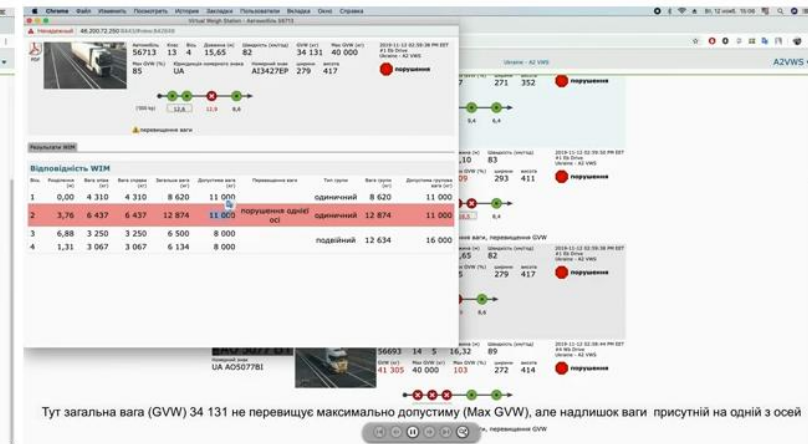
Chrome Файл Изменить Посмотреть История Закладки Пользователи Вкладка Окно Справка

Virtual Weigh Station - Автомобіль 56713

Ненадежный 46.200.72.250

A2VWS

| Автомобіль | Клас | Вісь | Довжина (м) | Швидкість (км/год) | GVW (кг) | Max GVW (кг) |
|---|---|---|---|---|---|---|
| 56713 | 13 | 4 | 15,65 | 82 | 34 131 | 40 000 |

2019-11-12 02:38:38 PM EET
#1 Rb Drive
Ukraine - A2 VWS

| Max GVW (%) | Юрисдикція номерного знаку | Номерний знак | ширина | висота |
|---|---|---|---|---|
| 85 | UA | AI3427EP | 279 | 417 |

порушення

12,6 12,9 8,6

перевищення ваги

Результати WIM

Відповідність WIM

| Вісь | Розділення (м) | Вага зліва (кг) | Вага справа (кг) | Загальна вага (кг) | Допустима вага (кг) | Перевищення ваги | Тип групи | Вага групи (кг) | Допустима групова вага (кг) |
|---|---|---|---|---|---|---|---|---|---|
| 1 | 0,00 | 4 310 | 4 310 | 8 620 | 11 000 | | одинарний | 8 620 | 11 000 |
| 2 | 3,76 | 6 437 | 6 437 | 12 874 | 11 000 | порушення одієї осі | одинарний | 12 874 | 11 000 |
| 3 | 6,88 | 3 250 | 3 250 | 6 500 | 8 000 | | подвійний | 12 634 | 16 000 |
| 4 | 1,31 | 3 067 | 3 067 | 6 134 | 8 000 | | | | |

7 271 352 порушення
8,4 6,4
10 83 293 411 порушення
перевищення ваги, перевищення GVW
65 82 279 417 порушення

56693 14 5 16,32 89
UA AO5077BI
41 305 40 000 103 272 414 порушення

Тут загальна вага (GVW) 34 131 не перевищує максимально допустиму (Max GVW), але надлишок ваги присутній на одній з осей

перевищення GVW